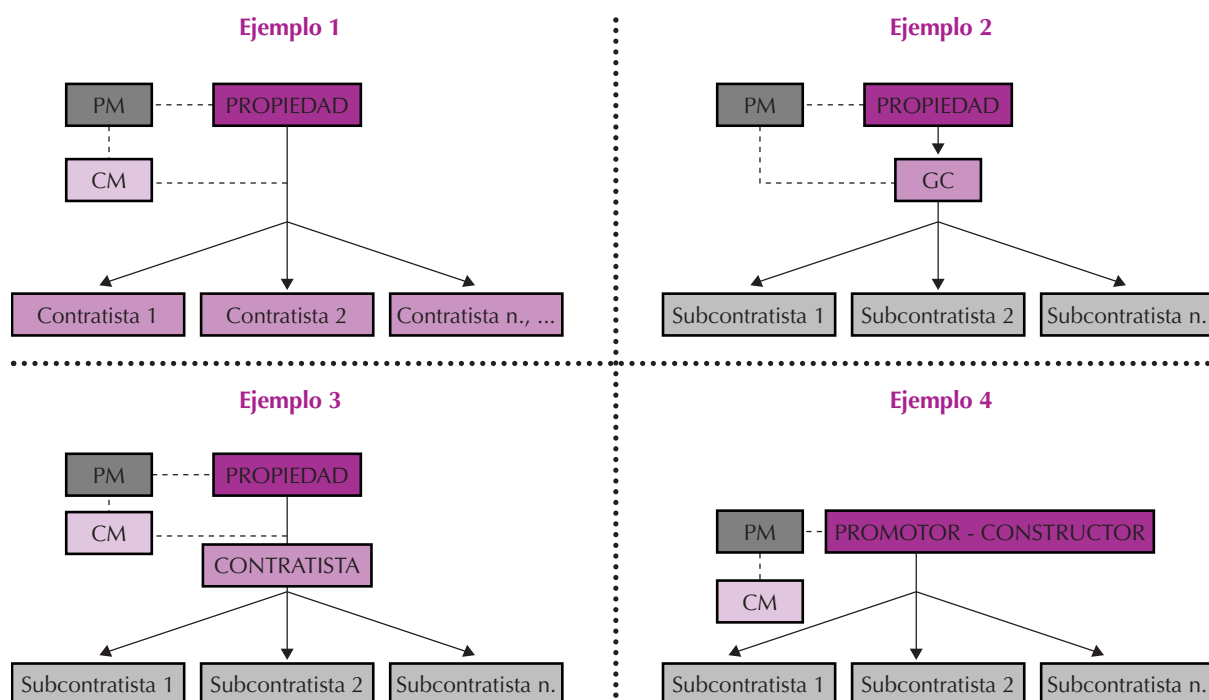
Ejemplo 1

PM
PROPIEDAD
CM
Contratista 1
Contratista 2
Contratista n., ...

Ejemplo 2

PM
PROPIEDAD
GC
Subcontratista 1
Subcontratista 2
Subcontratista n.

Ejemplo 3

PM
PROPIEDAD
CM
CONTRATISTA
Subcontratista 1
Subcontratista 2
Subcontratista n.

Ejemplo 4

PM
PROMOTOR - CONSTRUCTOR
CM
Subcontratista 1
Subcontratista 2
Subcontratista n.